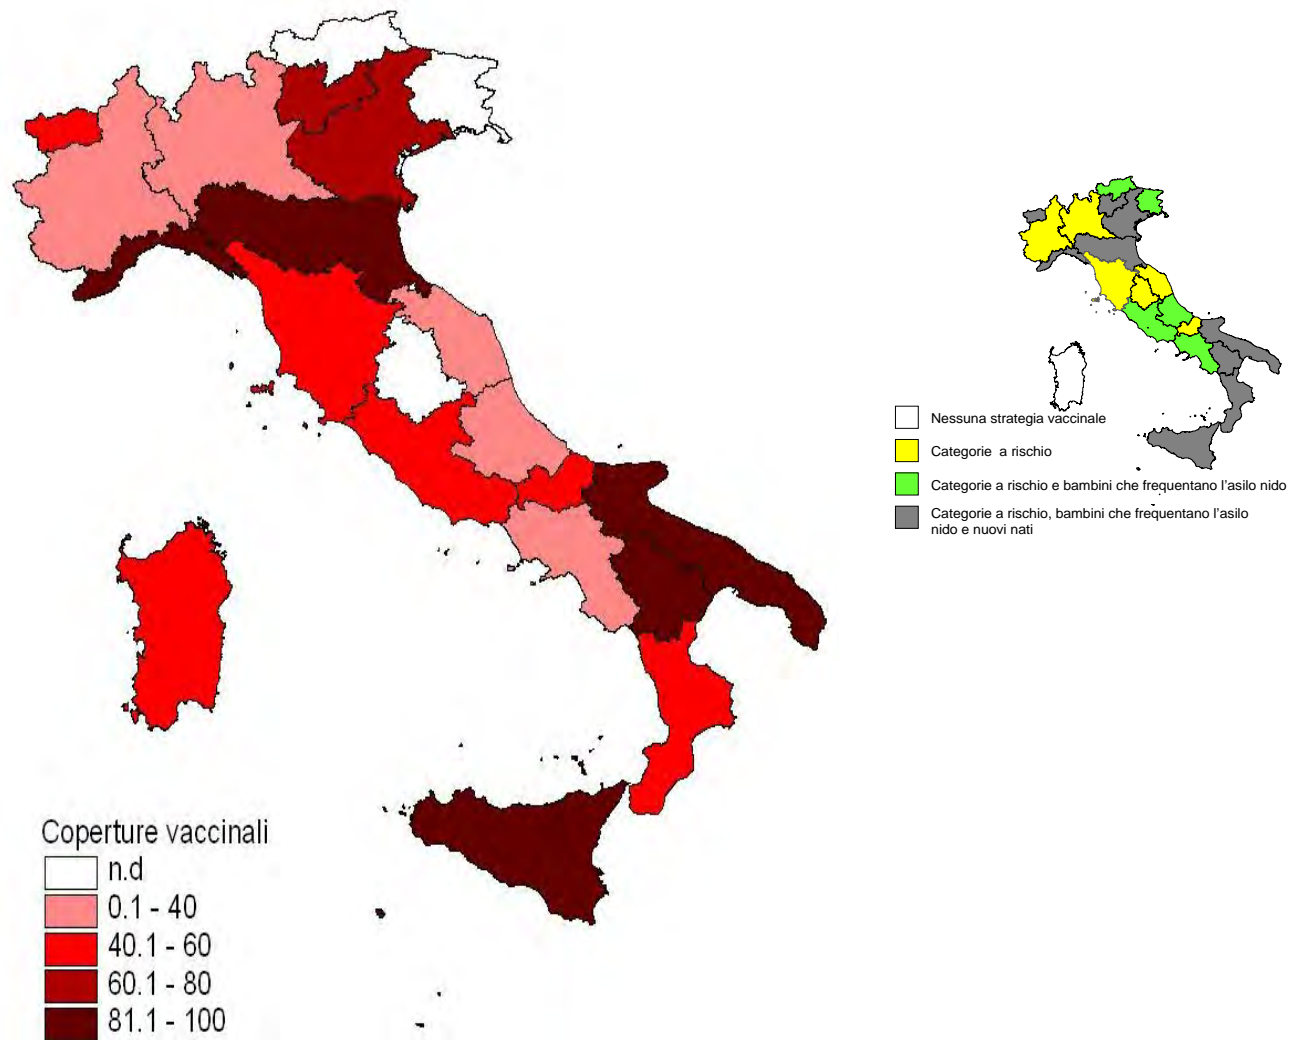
Nessuna strategia vaccinale

Categorie a rischio

Categorie a rischio e bambini che frequentano l'asilo nido

Categorie a rischio, bambini che frequentano l'asilo nido e nuovi nati

Coperture vaccinali

n.d

0.1 - 40

40.1 - 60

60.1 - 80

81.1 - 100